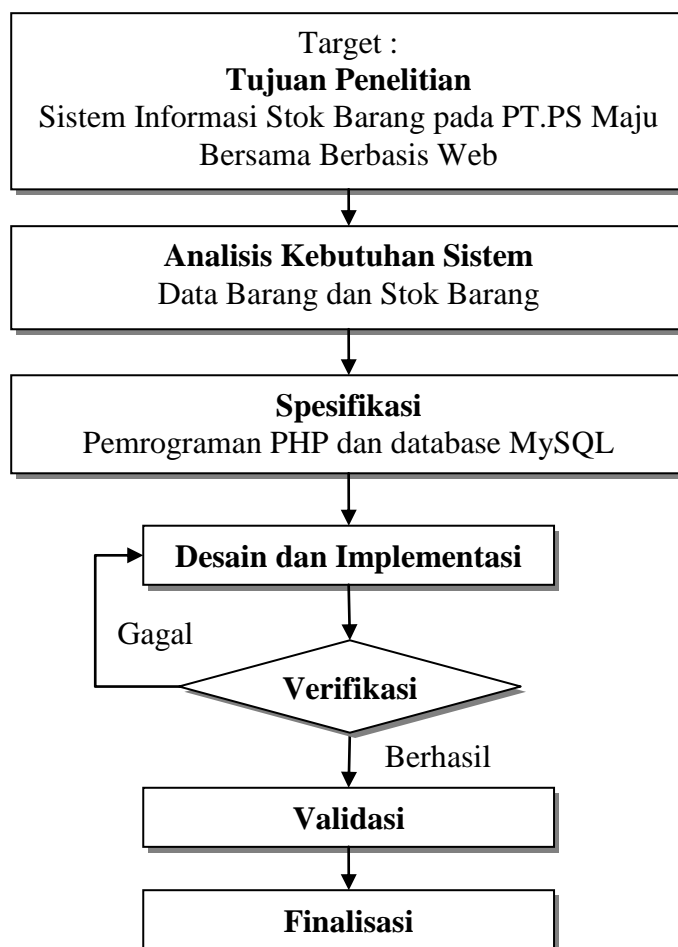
Target :
**Tujuan Penelitian**
Sistem Informasi Stok Barang pada PT.PS Maju Bersama Berbasis Web

**Analisis Kebutuhan Sistem**
Data Barang dan Stok Barang

**Spesifikasi**
Pemrograman PHP dan database MySQL

**Desain dan Implementasi**

Gagal

**Verifikasi**

Berhasil

**Validasi**

**Finalisasi**